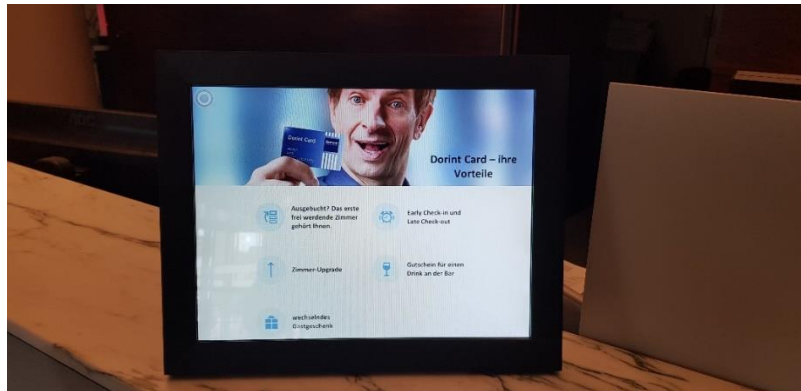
Dorint Card

Dorint Card – ihre Vorteile

Ausgebucht? Das erste frei werdende Zimmer gehört Ihnen.

Early Check-in und Late Check-out

Zimmer-Upgrade

Gutschein für einen Drink an der Bar

wechselndes Gastgeschenk